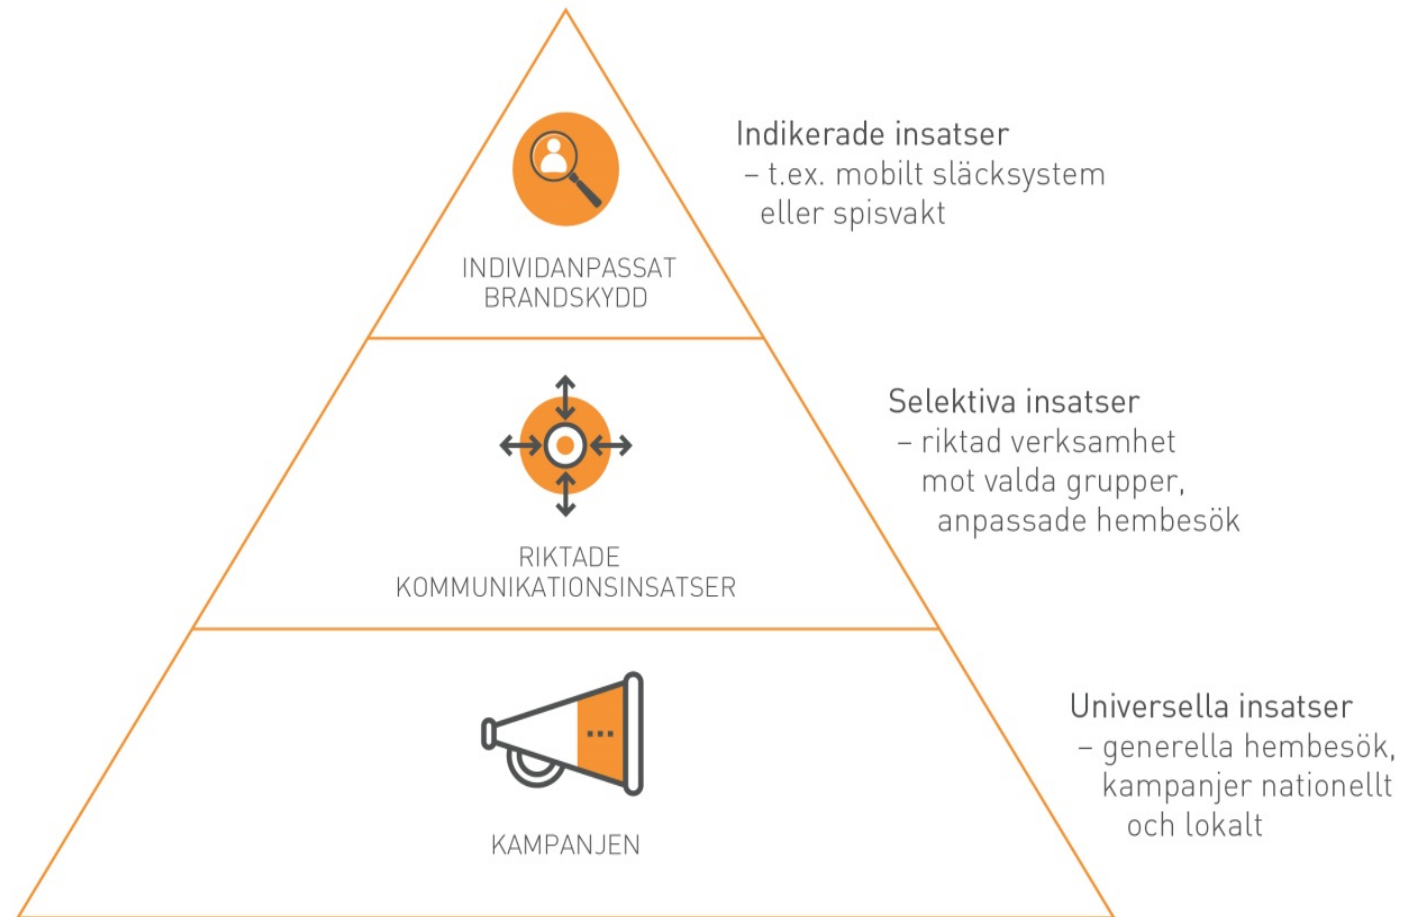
INDIVIDANPASSAT BRANDSKYDD

Indikerade insatser
– t.ex. mobilt släcksystem eller spisvakt

RIKTADE KOMMUNIKATIONSINSATSER

Selektiva insatser
– riktad verksamhet mot valda grupper, anpassade hembesök

KAMPANJEN

Universella insatser
– generella hembesök, kampanjer nationellt och lokalt